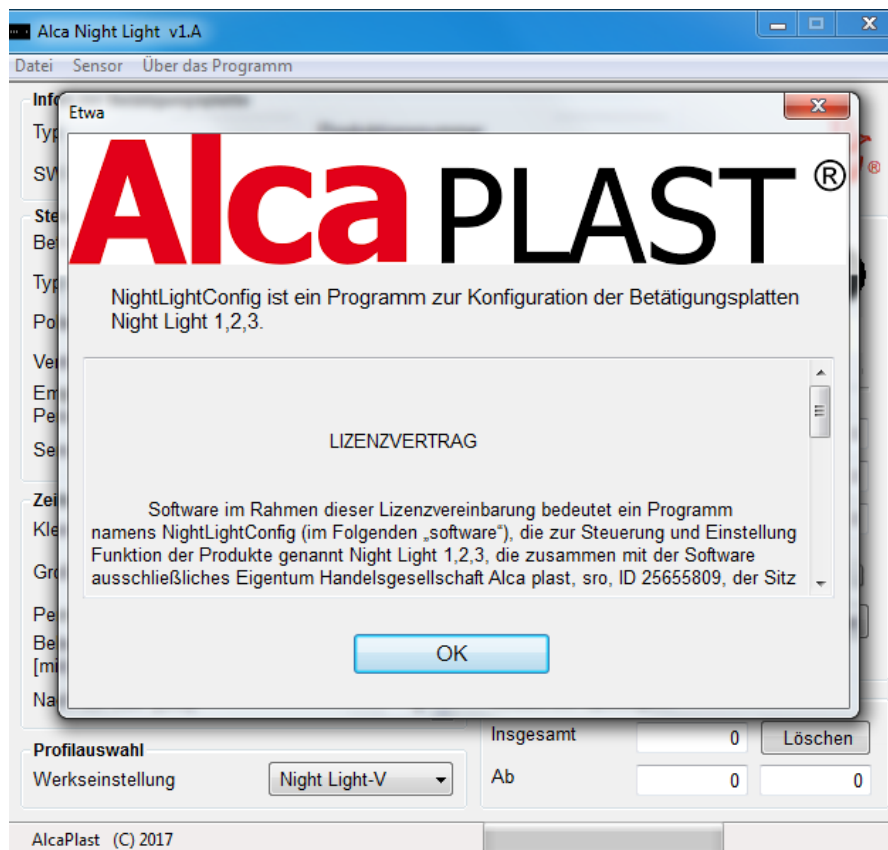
Alca Night Light v1.A

Datei Sensor Über das Programm

Info
Typ
SW
Ste
Be
Typ
Po
Ve
Em
Pe
Se
Zei
Kle
Gro
Pe
Be
[mi
Na

Etwa

Alca PLAST®

NightLightConfig ist ein Programm zur Konfiguration der Betätigungsplatten Night Light 1,2,3.

LIZENZVERTRAG

Software im Rahmen dieser Lizenzvereinbarung bedeutet ein Programm namens NightLightConfig (im Folgenden „software"), die zur Steuerung und Einstellung Funktion der Produkte genannt Night Light 1,2,3, die zusammen mit der Software ausschließliches Eigentum Handelsgesellschaft Alca plast, sro, ID 25655809, der Sitz

OK

Profilauswahl
Werkseinstellung Night Light-V

Insgesamt 0 Löschen
Ab 0 0

AlcaPlast (C) 2017